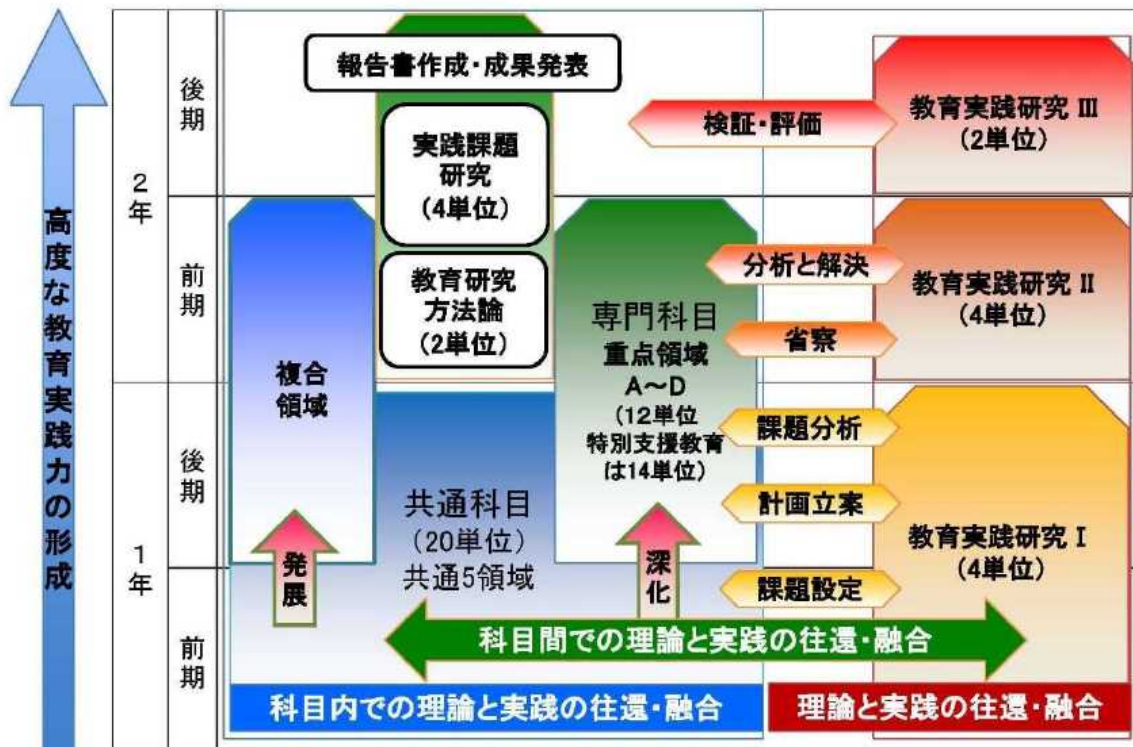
高度な教育実践力の形成

2年

後期

前期

1年

後期

前期

報告書作成・成果発表

実践課題研究
(4単位)

教育研究方法論
(2単位)

複合領域

発展

共通科目
(20単位)
共通5領域

専門科目
重点領域
A～D
(12単位
特別支援教育は14単位)

深化

検証・評価

分析と解決

省察

課題分析

計画立案

課題設定

教育実践研究 Ⅲ
(2単位)

教育実践研究 Ⅱ
(4単位)

教育実践研究 Ⅰ
(4単位)

科目間での理論と実践の往還・融合

科目内での理論と実践の往還・融合

理論と実践の往還・融合